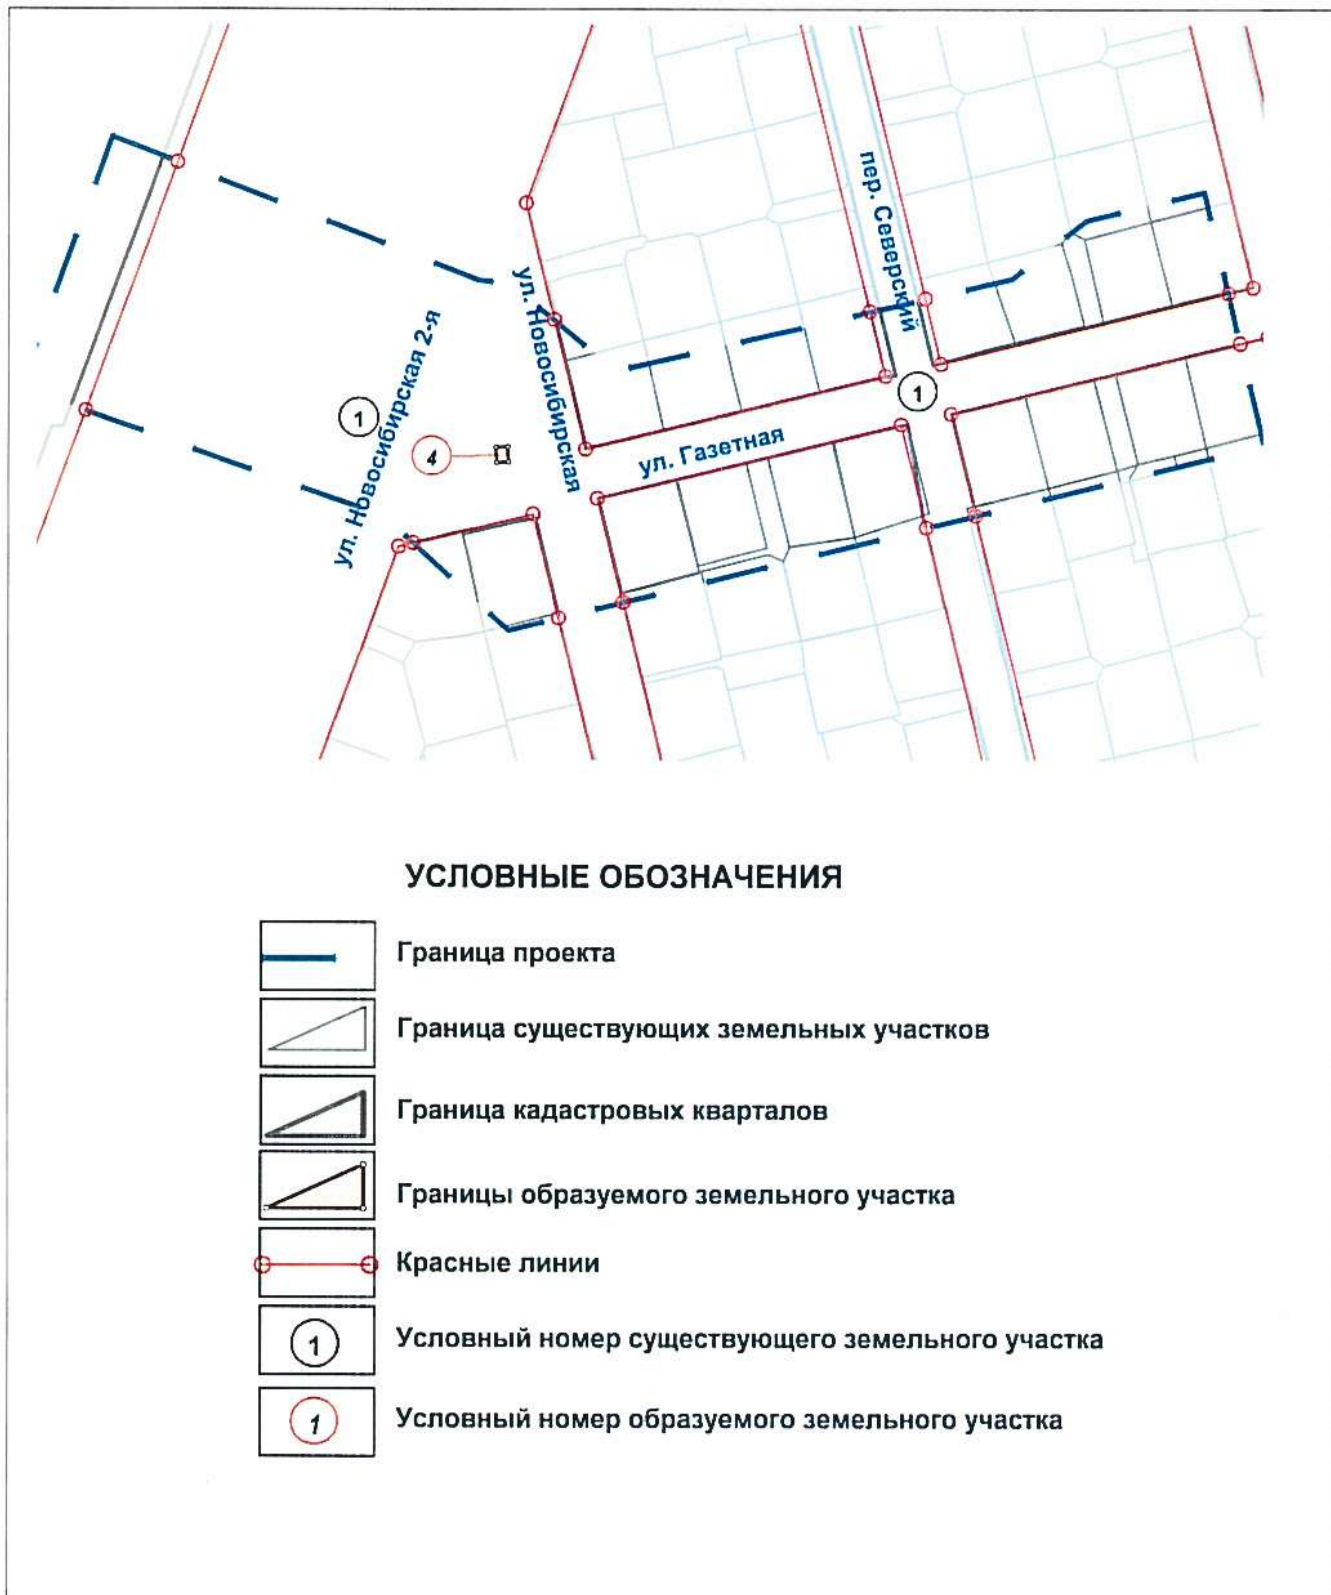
пер. Северный

ул. Новосибирская 2-я

ул. Новосибирская

1

4

ул. Газетная

1

УСЛОВНЫЕ ОБОЗНАЧЕНИЯ

Граница проекта

Граница существующих земельных участков

Граница кадастровых кварталов

Границы образуемого земельного участка

Красные линии

1 Условный номер существующего земельного участка

1 Условный номер образуемого земельного участка